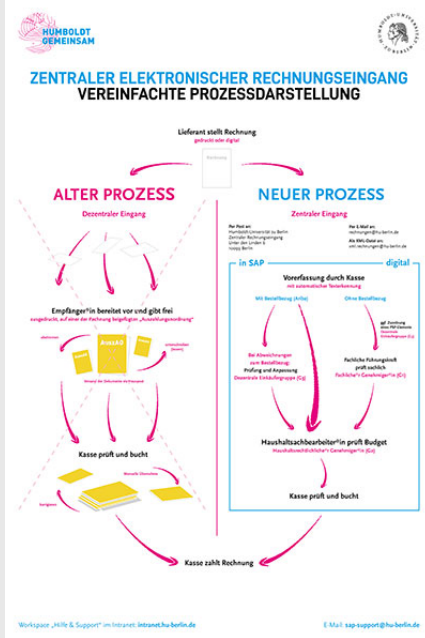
HUMBOLDT GEMEINSAM

ZENTRALER ELEKTRONISCHER RECHNUNGSEINGANG
VEREINFACHTE PROZESSDARSTELLUNG

Lieferant stellt Rechnung
gedruckt oder digital

Rechnung

ALTER PROZESS
Dezentraler Eingang

NEUER PROZESS
Zentraler Eingang

Per Post an:
Humboldt-Universität zu Berlin
Zentraler Rechnungseingang
Unter den Linden 6
10099 Berlin

Per E-Mail an:
rechnungen@hu-berlin.de
Als XML-Datei an:
xml-rechnungen@hu-berlin.de

Empfänger*in bereitet vor und gibt frei
ausgedruckt, auf einer der Rechnung beigefügten „Auszahlungsanordnung"

AnoAO

Kasse prüft und bucht

Kasse zahlt Rechnung

in SAP
digital

Vorerfassung durch Kasse
mit automatischer Texterkennung

Mit Bestellbezug (Ariba)

Ohne Bestellbezug

Bei Abweichungen zum Bestellbezug:
Prüfung und Anpassung
Dezentrale Einkäufergruppe (G3)

Fachliche Führungskraft prüft sachlich
Fachliche*r Genehmiger*in (G1)

Haushaltsachbearbeiter*in prüft Budget
Haushaltsrechtliche*r Genehmiger*in (G2)

Kasse prüft und bucht

Workspace „Hilfe & Support" im Intranet: intranet.hu-berlin.de

E-Mail: sap-support@hu-berlin.de